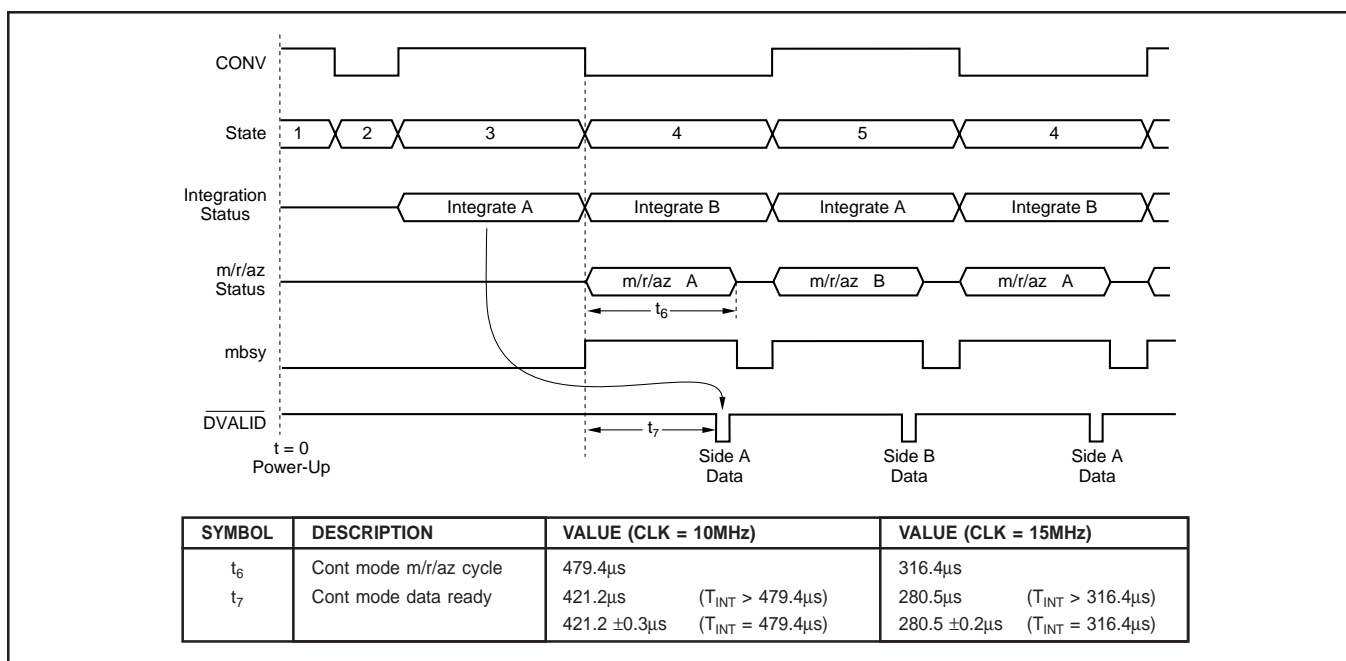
CONV

State 1 2 3 4 5 4

Integration Status Integrate A Integrate B Integrate A Integrate B

m/r/az Status m/r/az A m/r/az B m/r/az A

$t_6$

mbsy

$\overline{DVALID}$

$t_7$

t = 0 Power-Up

Side A Data

Side B Data

Side A Data

| SYMBOL | DESCRIPTION | VALUE (CLK = 10MHz) | VALUE (CLK = 15MHz) |
|---|---|---|---|
| $t_6$ | Cont mode m/r/az cycle | 479.4µs | 316.4µs |
| $t_7$ | Cont mode data ready | 421.2µs ($T_{INT}$ > 479.4µs) | 280.5µs ($T_{INT}$ > 316.4µs) |
| | | 421.2 ±0.3µs ($T_{INT}$ = 479.4µs) | 280.5 ±0.2µs ($T_{INT}$ = 316.4µs) |